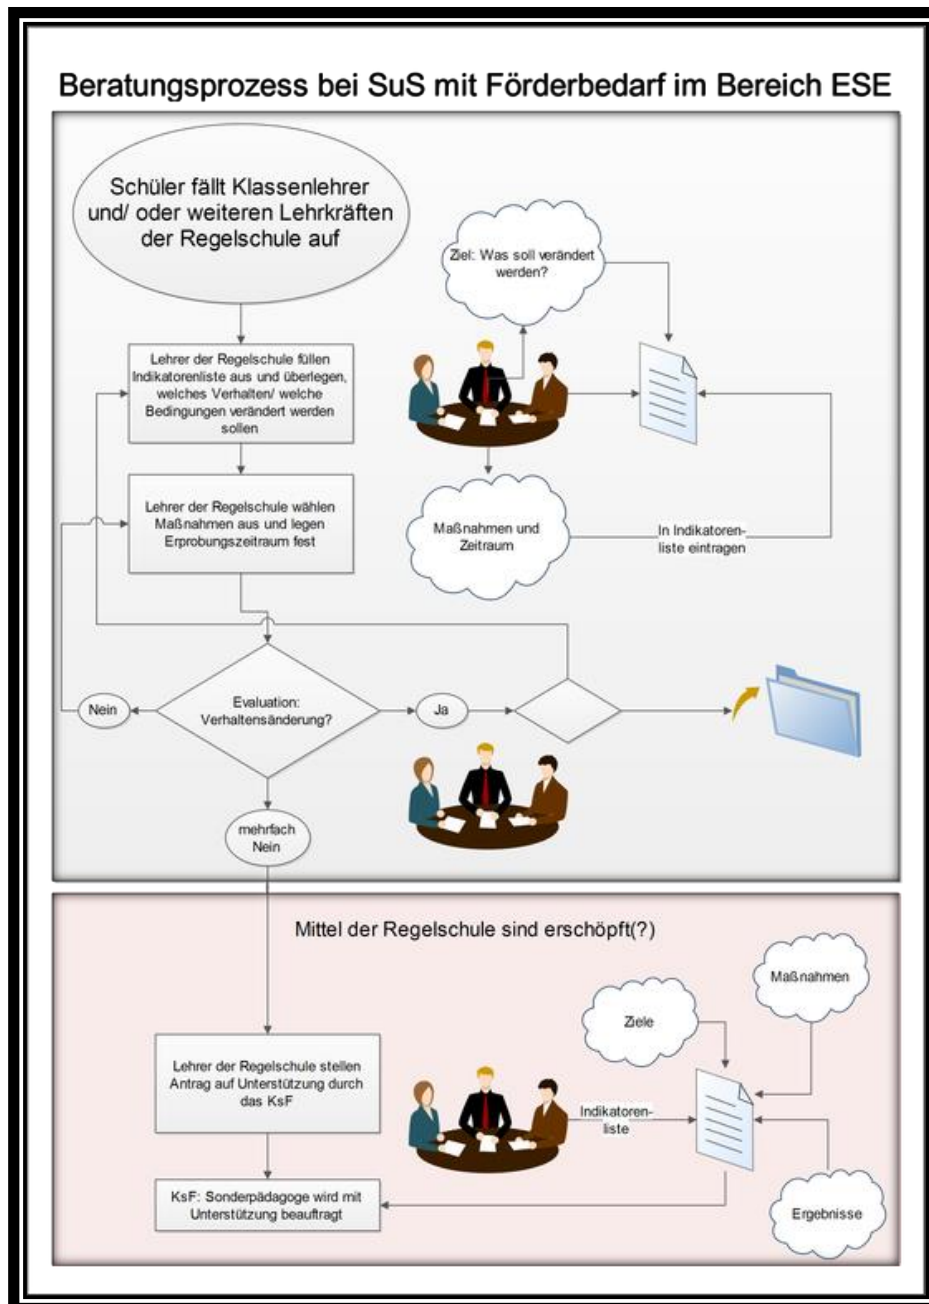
Beratungsprozess bei SuS mit Förderbedarf im Bereich ESE

Schüler fällt Klassenlehrer und/ oder weiteren Lehrkräften der Regelschule auf

Ziel: Was soll verändert werden?

Lehrer der Regelschule füllen Indikatorenliste aus und überlegen, welches Verhalten/ welche Bedingungen verändert werden sollen

Lehrer der Regelschule wählen Maßnahmen aus und legen Erprobungszeitraum fest

Maßnahmen und Zeitraum

In Indikatorenliste eintragen

Nein

Evaluation: Verhaltensänderung?

Ja

mehrfach Nein

Mittel der Regelschule sind erschöpft(?)

Maßnahmen

Ziele

Lehrer der Regelschule stellen Antrag auf Unterstützung durch das KsF

Indikatorenliste

KsF: Sonderpädagoge wird mit Unterstützung beauftragt

Ergebnisse